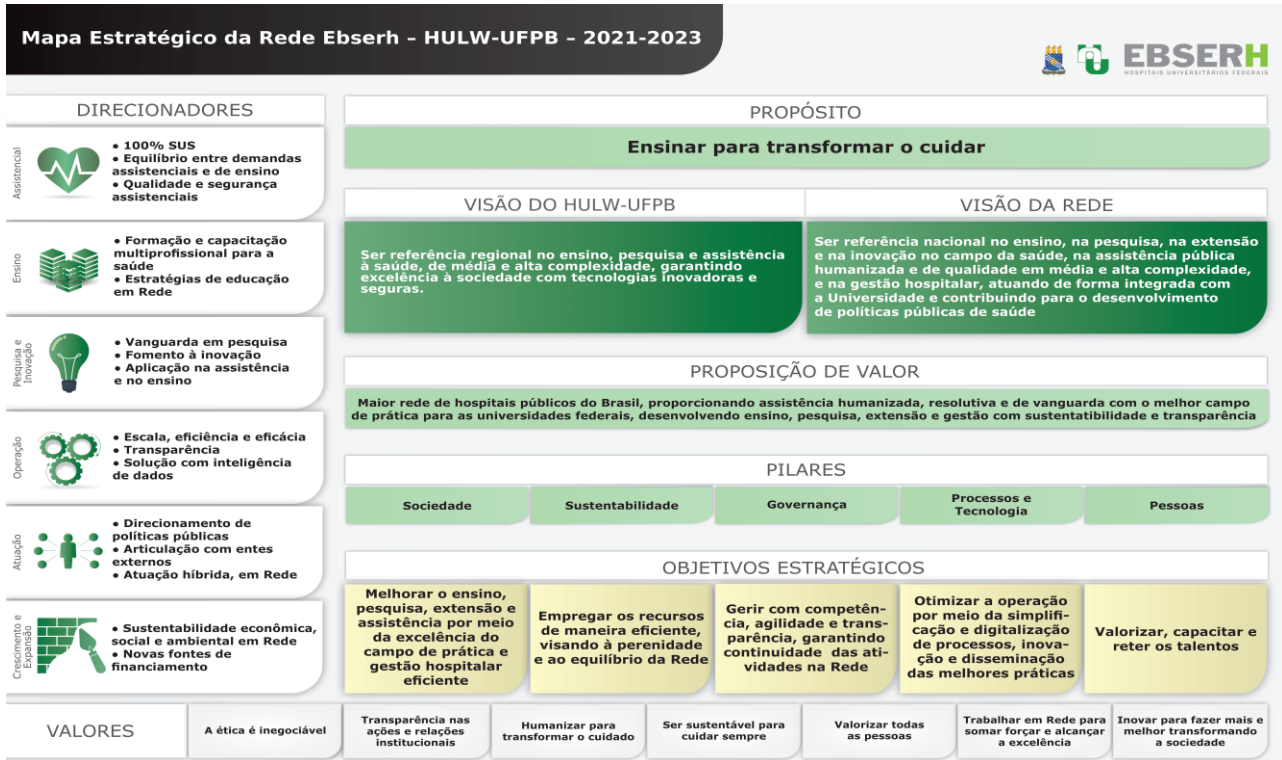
Mapa Estratégico da Rede Ebserh - HULW-UFPB - 2021-2023

EBSERH
HOSPITAIS UNIVERSITÁRIOS FEDERAIS

DIRECIONADORES

Assistencial
• 100% SUS
• Equilíbrio entre demandas assistenciais e de ensino
• Qualidade e segurança assistenciais

Ensino
• Formação e capacitação multiprofissional para a saúde
• Estratégias de educação em Rede

Pesquisa e Inovação
• Vanguarda em pesquisa
• Fomento à inovação
• Aplicação na assistência e no ensino

Operação
• Escala, eficiência e eficácia
• Transparência
• Solução com inteligência de dados

Atuação
• Direcionamento de políticas públicas
• Articulação com entes externos
• Atuação híbrida, em Rede

Crescimento e Expansão
• Sustentabilidade econômica, social e ambiental em Rede
• Novas fontes de financiamento

PROPÓSITO

Ensinar para transformar o cuidar

VISÃO DO HULW-UFPB

Ser referência regional no ensino, pesquisa e assistência à saúde, de média e alta complexidade, garantindo excelência à sociedade com tecnologias inovadoras e seguras.

VISÃO DA REDE

Ser referência nacional no ensino, na pesquisa, na extensão e na inovação no campo da saúde, na assistência pública humanizada e de qualidade em média e alta complexidade, e na gestão hospitalar, atuando de forma integrada com a Universidade e contribuindo para o desenvolvimento de políticas públicas de saúde

PROPOSIÇÃO DE VALOR

Maior rede de hospitais públicos do Brasil, proporcionando assistência humanizada, resolutiva e de vanguarda com o melhor campo de prática para as universidades federais, desenvolvendo ensino, pesquisa, extensão e gestão com sustentabilidade e transparência

PILARES

| Sociedade | Sustentabilidade | Governança | Processos e Tecnologia | Pessoas |
|---|---|---|---|---|

OBJETIVOS ESTRATÉGICOS

| Melhorar o ensino, pesquisa, extensão e assistência por meio da excelência do campo de prática e gestão hospitalar eficiente | Empregar os recursos de maneira eficiente, visando à perenidade e ao equilíbrio da Rede | Gerir com competência, agilidade e transparência, garantindo continuidade das atividades na Rede | Otimizar a operação por meio da simplificação e digitalização de processos, inovação e disseminação das melhores práticas | Valorizar, capacitar e reter os talentos |
|---|---|---|---|---|

| VALORES | A ética é inegociável | Transparência nas ações e relações institucionais | Humanizar para transformar o cuidado | Ser sustentável para cuidar sempre | Valorizar todas as pessoas | Trabalhar em Rede para somar forçar e alcançar a excelência | Inovar para fazer mais e melhor transformando a sociedade |
|---|---|---|---|---|---|---|---|